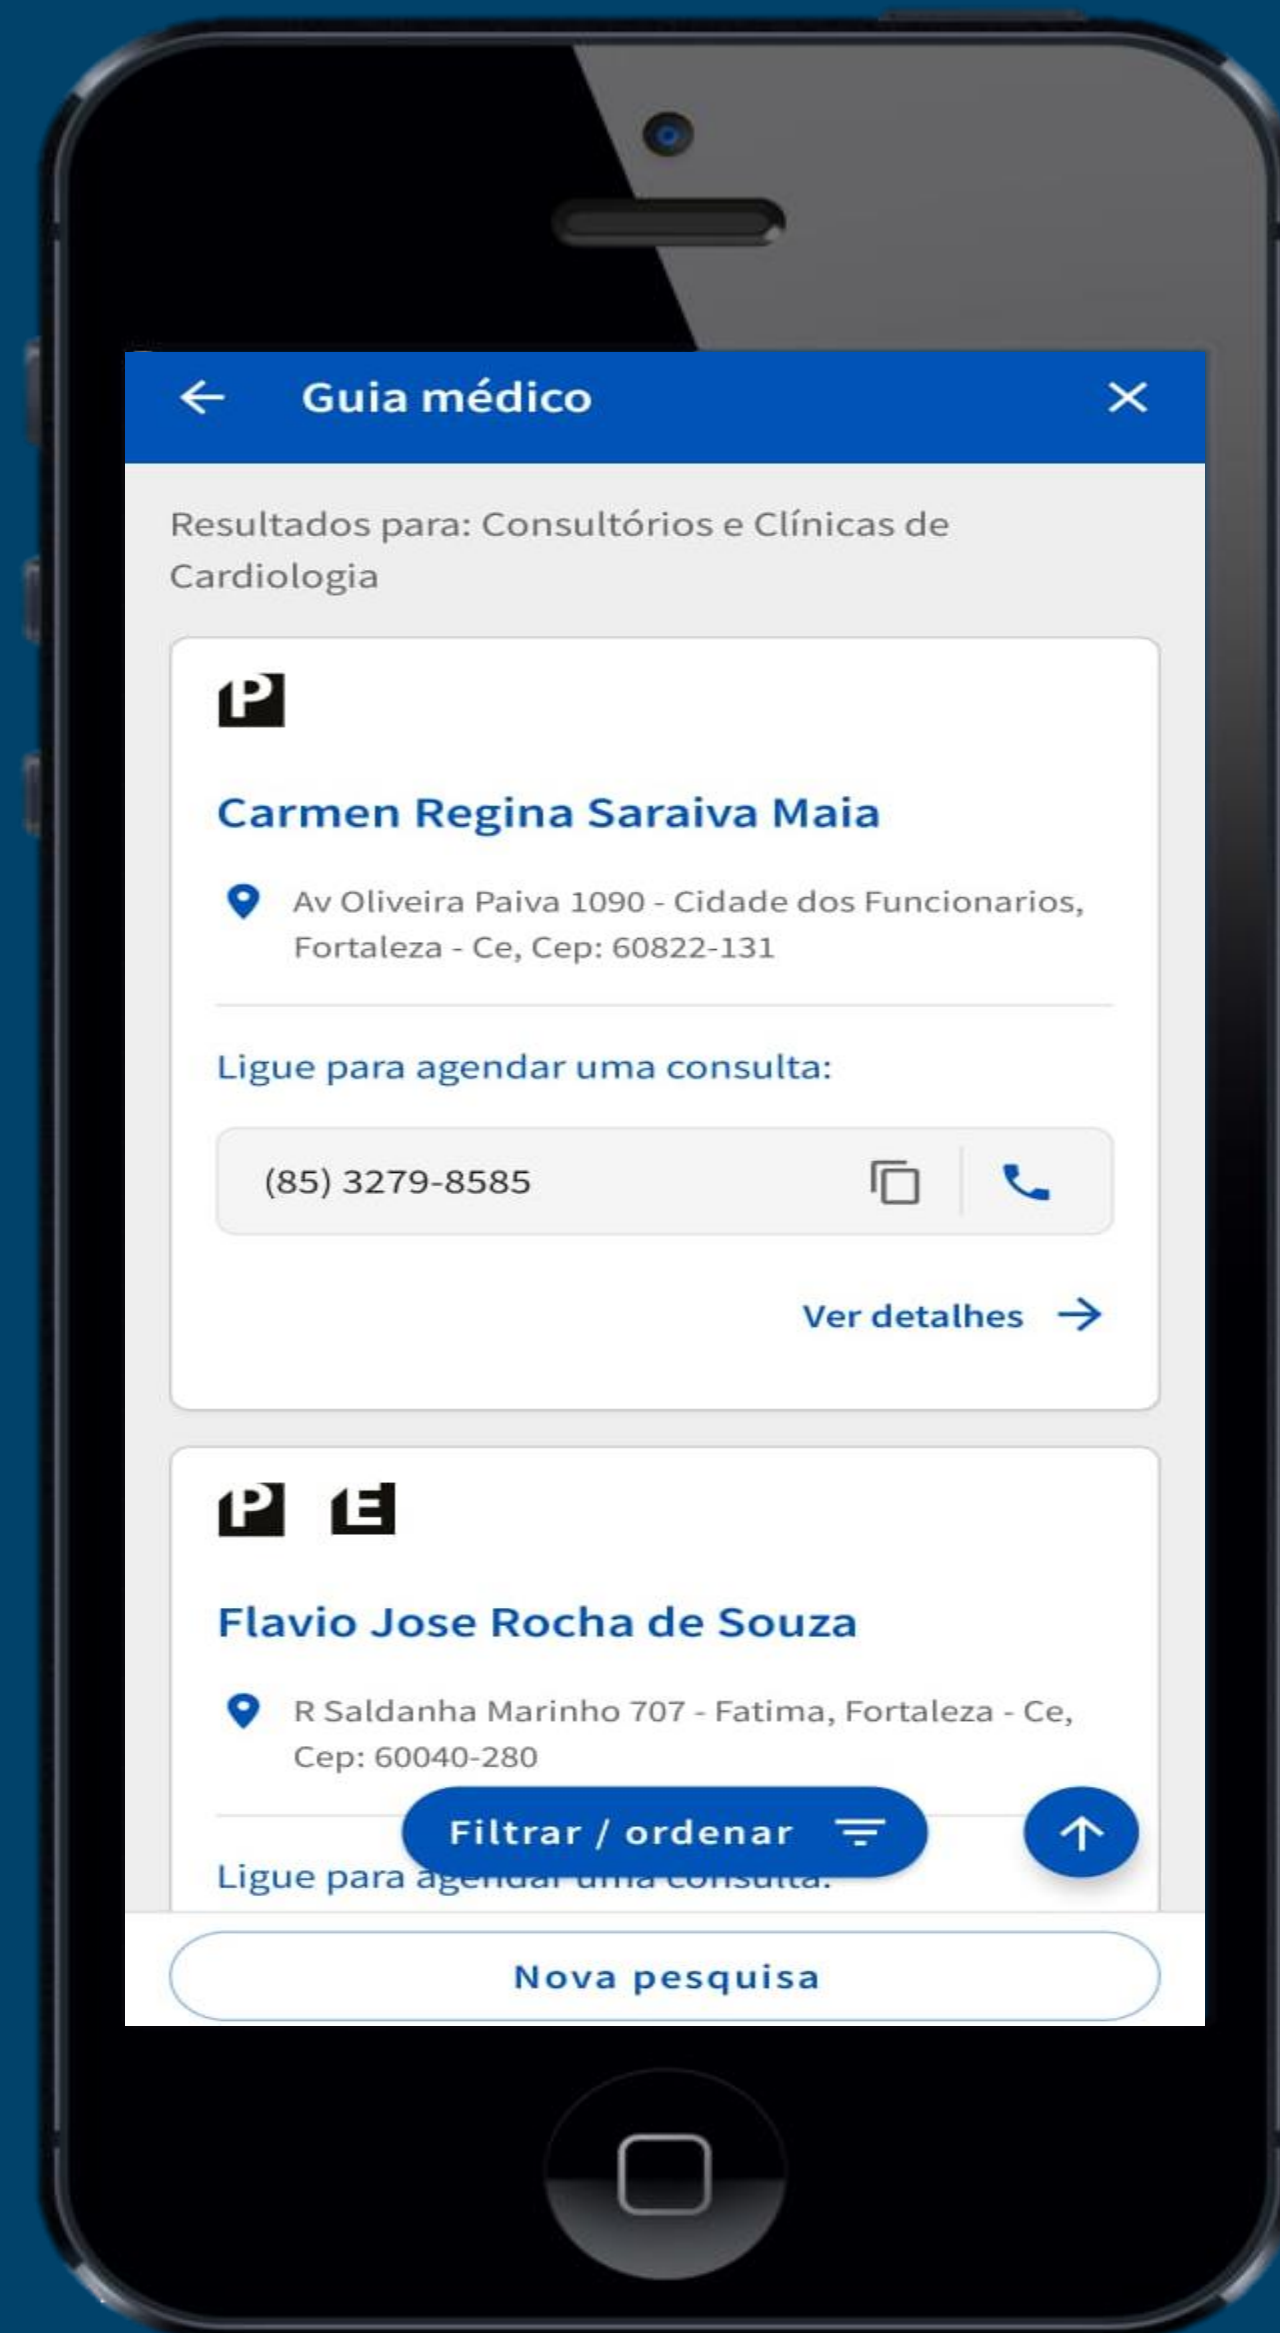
Guia médico

Resultados para: Consultórios e Clínicas de Cardiologia

P

Carmen Regina Saraiva Maia

Av Oliveira Paiva 1090 - Cidade dos Funcionarios, Fortaleza - Ce, Cep: 60822-131

Ligue para agendar uma consulta:

(85) 3279-8585

Ver detalhes

P E

Flavio Jose Rocha de Souza

R Saldanha Marinho 707 - Fatima, Fortaleza - Ce, Cep: 60040-280

Filtrar / ordenar

Ligue para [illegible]

Nova pesquisa